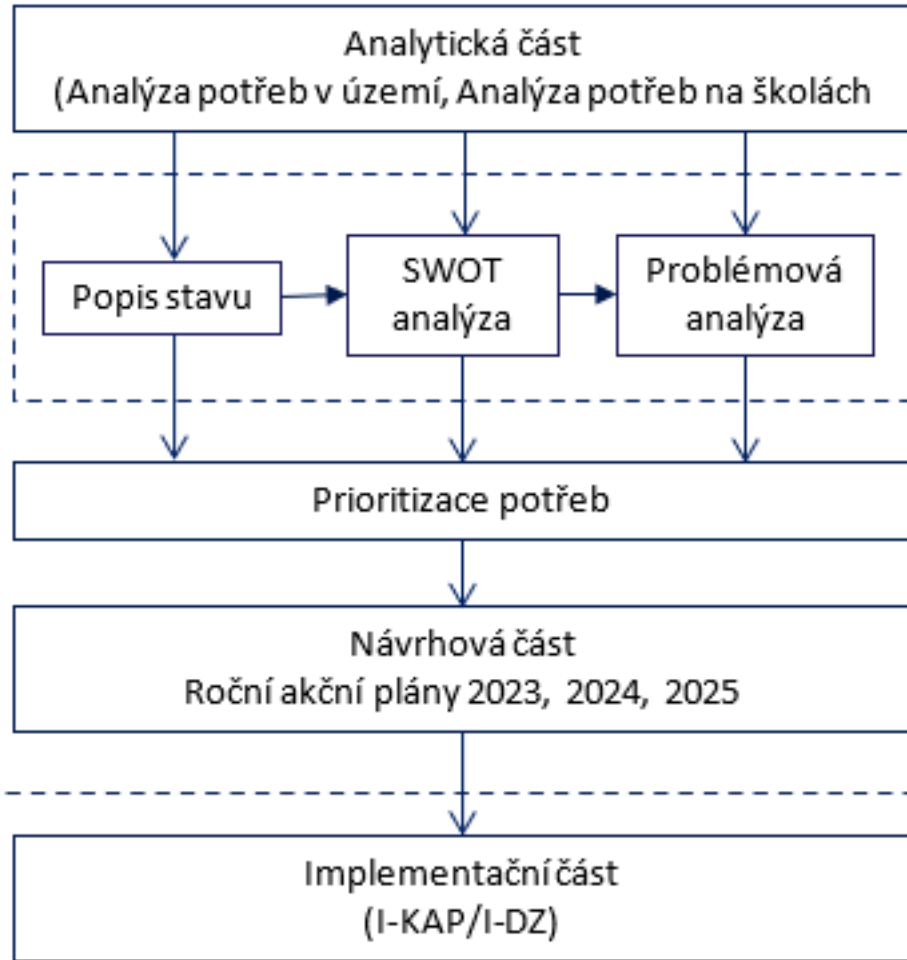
Analytická část
(Analýza potřeb v území, Analýza potřeb na školách

Popis stavu

SWOT analýza

Problémová analýza

Prioritizace potřeb

Návrhová část
Roční akční plány 2023, 2024, 2025

Implementační část
(I-KAP/I-DZ)